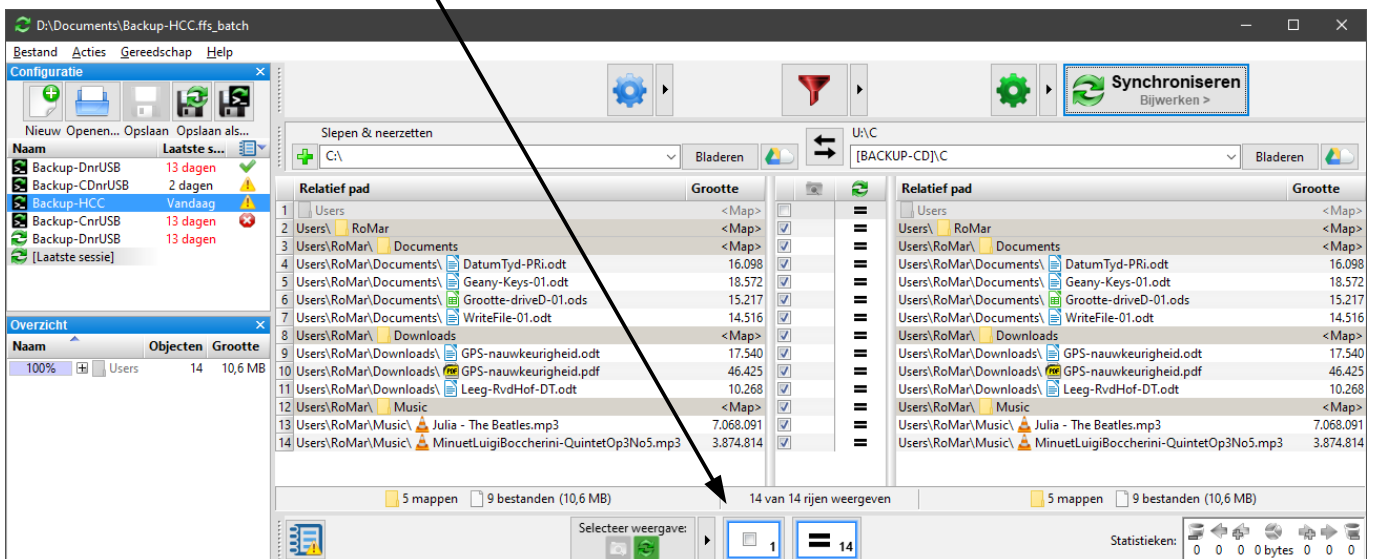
D:\Documents\Backup-HCC.ffs_batch

Bestand Acties Gereedschap Help

Configuratie

Nieuw Openen... Opslaan Opslaan als...

| Naam | Laatste s... |
|---|---|
| Backup-DnrUSB | 13 dagen |
| Backup-CDnrUSB | 2 dagen |
| Backup-HCC | Vandaag |
| Backup-CnrUSB | 13 dagen |
| Backup-DnrUSB | 13 dagen |
| [Laatste sessie] | |

Overzicht

| Naam | Objecten | Grootte |
|---|---|---|
| 100% Users | 14 | 10,6 MB |

Synchroniseren
Bijwerken >

Slepen & neerzetten
C:\ Bladeren

U:\C
[BACKUP-CD]\C Bladeren

| | Relatief pad | Grootte | | | Relatief pad | Grootte |
|---|---|---|---|---|---|---|
| 1 | Users | <Map> | | = | Users | <Map> |
| 2 | Users\ RoMar | <Map> | ☑ | = | Users\ RoMar | <Map> |
| 3 | Users\RoMar\ Documents | <Map> | ☑ | = | Users\RoMar\ Documents | <Map> |
| 4 | Users\RoMar\Documents\ DatumTyd-PRi.odt | 16.098 | ☑ | = | Users\RoMar\Documents\ DatumTyd-PRi.odt | 16.098 |
| 5 | Users\RoMar\Documents\ Geany-Keys-01.odt | 18.572 | ☑ | = | Users\RoMar\Documents\ Geany-Keys-01.odt | 18.572 |
| 6 | Users\RoMar\Documents\ Grootte-driveD-01.ods | 15.217 | ☑ | = | Users\RoMar\Documents\ Grootte-driveD-01.ods | 15.217 |
| 7 | Users\RoMar\Documents\ WriteFile-01.odt | 14.516 | ☑ | = | Users\RoMar\Documents\ WriteFile-01.odt | 14.516 |
| 8 | Users\RoMar\ Downloads | <Map> | ☑ | = | Users\RoMar\ Downloads | <Map> |
| 9 | Users\RoMar\Downloads\ GPS-nauwkeurigheid.odt | 17.540 | ☑ | = | Users\RoMar\Downloads\ GPS-nauwkeurigheid.odt | 17.540 |
| 10 | Users\RoMar\Downloads\ GPS-nauwkeurigheid.pdf | 46.425 | ☑ | = | Users\RoMar\Downloads\ GPS-nauwkeurigheid.pdf | 46.425 |
| 11 | Users\RoMar\Downloads\ Leeg-RvdHof-DT.odt | 10.268 | ☑ | = | Users\RoMar\Downloads\ Leeg-RvdHof-DT.odt | 10.268 |
| 12 | Users\RoMar\ Music | <Map> | ☑ | = | Users\RoMar\ Music | <Map> |
| 13 | Users\RoMar\Music\ Julia - The Beatles.mp3 | 7.068.091 | ☑ | = | Users\RoMar\Music\ Julia - The Beatles.mp3 | 7.068.091 |
| 14 | Users\RoMar\Music\ MinuetLuigiBoccherini-QuintetOp3No5.mp3 | 3.874.814 | ☑ | = | Users\RoMar\Music\ MinuetLuigiBoccherini-QuintetOp3No5.mp3 | 3.874.814 |

5 mappen 9 bestanden (10,6 MB)   14 van 14 rijen weergeven   5 mappen 9 bestanden (10,6 MB)

Selecteer weergave:   1   14

Statistieken: 0 0 0 0 bytes 0 0 0